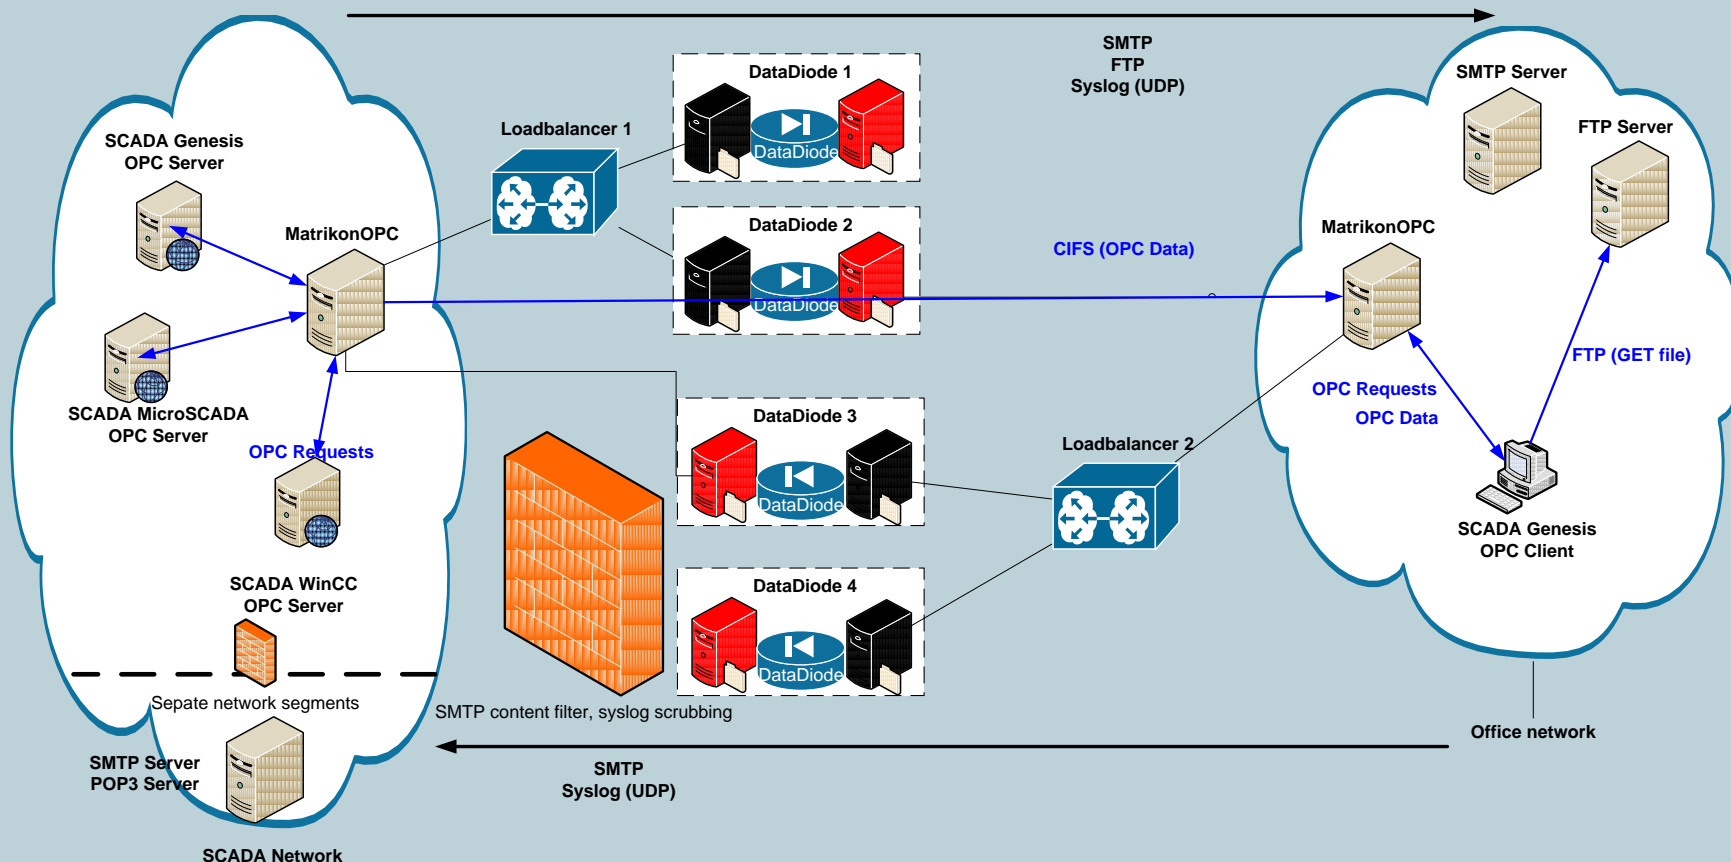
SMTP
FTP
Syslog (UDP)

SCADA Genesis
OPC Server

Loadbalancer 1

DataDiode 1

DataDiode

SMTP Server

FTP Server

MatrikonOPC

DataDiode 2

DataDiode

CIFS (OPC Data)

MatrikonOPC

SCADA MicroSCADA
OPC Server

OPC Requests

DataDiode 3

DataDiode

Loadbalancer 2

OPC Requests

OPC Data

FTP (GET file)

SCADA Genesis
OPC Client

SCADA WinCC
OPC Server

DataDiode 4

DataDiode

Sepate network segments

SMTP content filter, syslog scrubbing

Office network

SMTP Server
POP3 Server

SMTP
Syslog (UDP)

SCADA Network